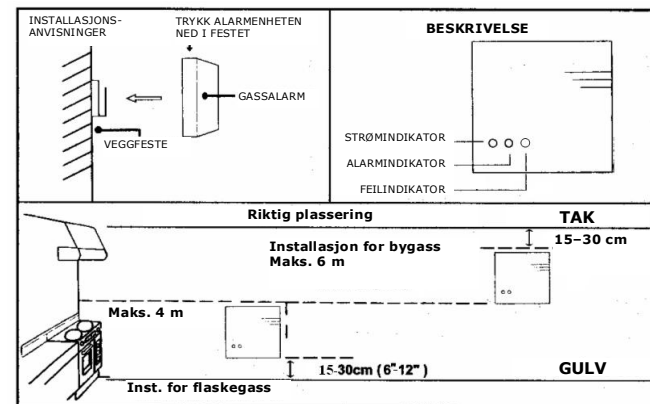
INSTALLASJONS-ANVISNINGER

TRYKK ALARMENHETEN NED I FESTET

GASSALARM

VEGGFESTE

BESKRIVELSE

STRØMINDIKATOR

ALARMINDIKATOR

FEILINDIKATOR

Riktig plassering

TAK

15–30 cm

Installasjon for bygass
Maks. 6 m

Maks. 4 m

15-30cm (6"-12")

GULV

Inst. for flaskegass